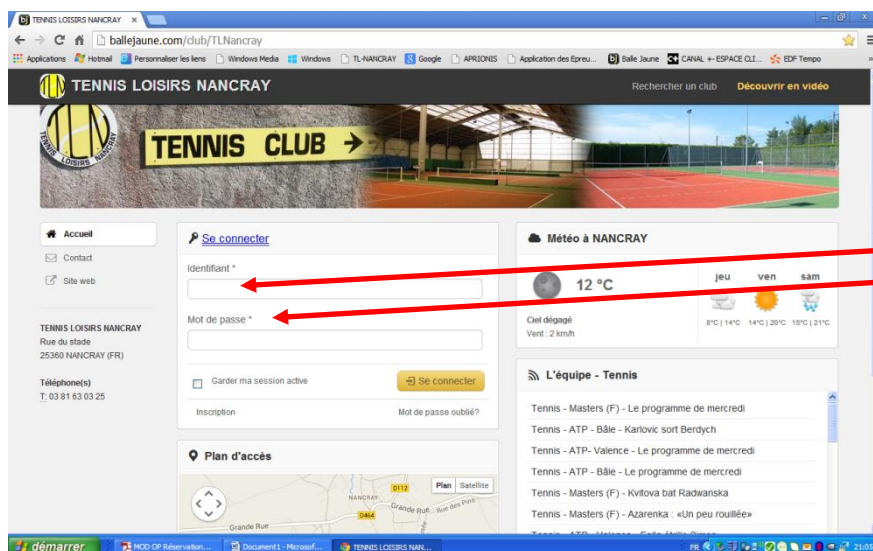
TENNIS LOISIRS NANCRAY ×

ballejaune.com/club/TLNancray

Applications Hotmail Personnaliser les liens Windows Media Windows TL-NANCRAY Google APRIONIS Application des Epreu... Balle Jaune CANAL +- ESPACE CLI... EDF Tempo

TENNIS LOISIRS NANCRAY

Rechercher un club Découvrir en vidéo

TLN TENNIS LOISIRS NANCRAY

TENNIS CLUB →

Accueil

Contact

Site web

TENNIS LOISIRS NANCRAY
Rue du stade
25360 NANCRAY (FR)

Téléphone(s)
T: 03 81 63 03 25

Se connecter

Identifiant *

Mot de passe *

Garder ma session active

Se connecter

Inscription

Mot de passe oublié?

Plan d'accès

Plan Satellite

NANCRAY

D112

D464

Grande Rue

Rue des Pins

Météo à NANCRAY

12 °C

Ciel dégagé
Vent : 2 km/h

| jeu | ven | sam |
|---|---|---|
| 8°C \| 14°C | 14°C \| 20°C | 15°C \| 21°C |

L'équipe - Tennis

Tennis - Masters (F) - Le programme de mercredi

Tennis - ATP - Bâle - Karlovic sort Berdych

Tennis - ATP- Valence - Le programme de mercredi

Tennis - ATP - Bâle - Le programme de mercredi

Tennis - Masters (F) - Kvitova bat Radwanska

Tennis - Masters (F) - Azarenka : «Un peu rouillée»

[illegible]

démarrer

MOD OP Réservation...

Document1 - Microsof...

TENNIS LOISIRS NAN...

FR

21:05